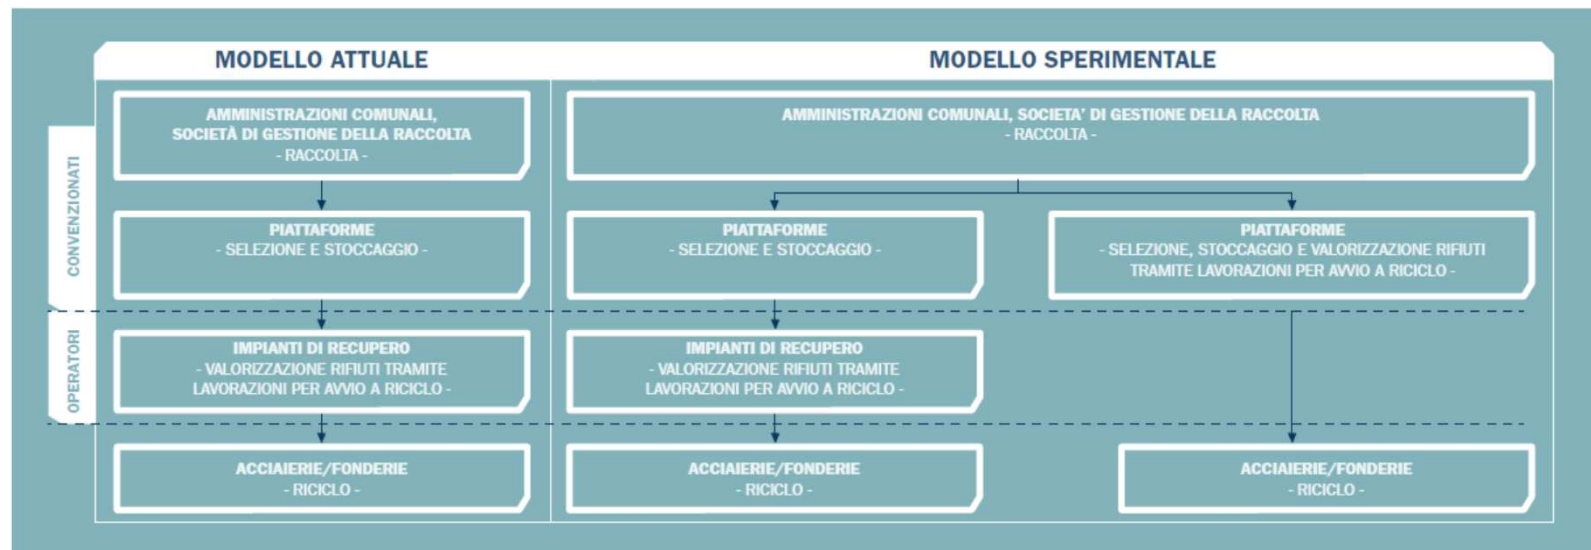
MODELLO ATTUALE

MODELLO SPERIMENTALE

CONVENZIONATI

OPERATORI

AMMINISTRAZIONI COMUNALI, SOCIETÀ DI GESTIONE DELLA RACCOLTA - RACCOLTA -

PIATTAFORME - SELEZIONE E STOCCAGGIO -

IMPIANTI DI RECUPERO - VALORIZZAZIONE RIFIUTI TRAMITE LAVORAZIONI PER AVVIO A RICICLO -

ACCIAIERIE/FONDERIE - RICICLO -

AMMINISTRAZIONI COMUNALI, SOCIETA' DI GESTIONE DELLA RACCOLTA - RACCOLTA -

PIATTAFORME - SELEZIONE E STOCCAGGIO -

PIATTAFORME - SELEZIONE, STOCCAGGIO E VALORIZZAZIONE RIFIUTI TRAMITE LAVORAZIONI PER AVVIO A RICICLO -

IMPIANTI DI RECUPERO - VALORIZZAZIONE RIFIUTI TRAMITE LAVORAZIONI PER AVVIO A RICICLO -

ACCIAIERIE/FONDERIE - RICICLO -

ACCIAIERIE/FONDERIE - RICICLO -